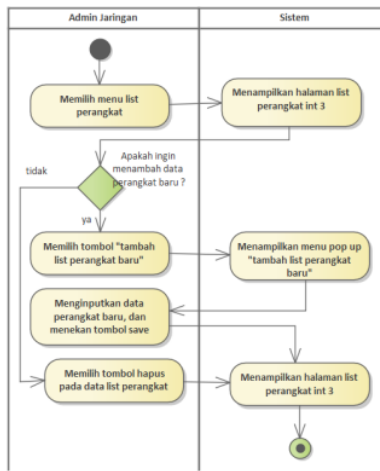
Admin Jaringan

Sistem

Memilih menu list perangkat

Menampilkan halaman list perangkat int 3

Apakah ingin menambah data perangkat baru ?

tidak

ya

Memilih tombol "tambah list perangkat baru"

Menampilkan menu pop up "tambah list perangkat baru"

Menginputkan data perangkat baru, dan menekan tombol save

Memilih tombol hapus pada data list perangkat

Menampilkan halaman list perangkat int 3